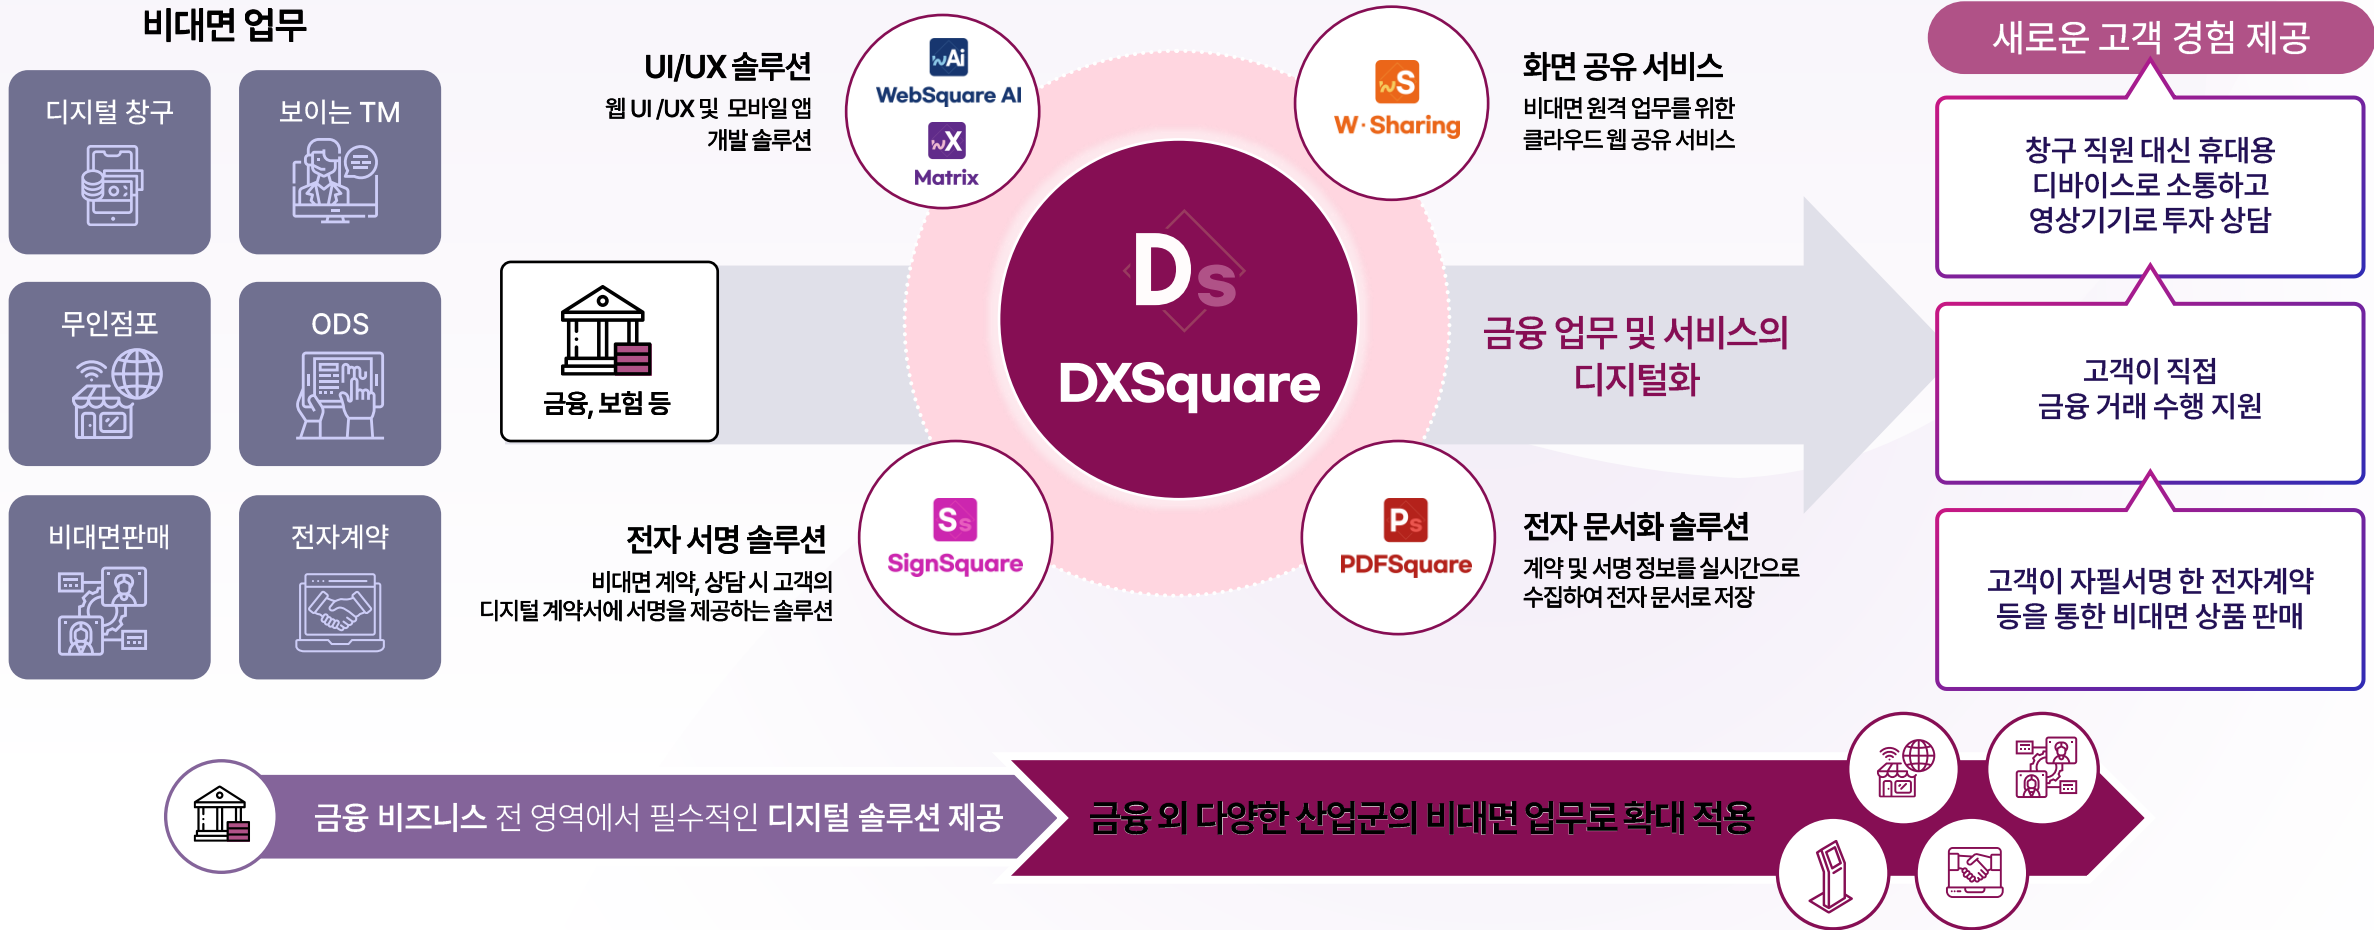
비대면 업무

디지털 창구

보이는 TM

무인점포

ODS

비대면판매

전자계약

UI/UX 솔루션
웹 UI/UX 및 모바일 앱 개발 솔루션

WebSquare AI
Matrix

W·Sharing

화면 공유 서비스
비대면 원격 업무를 위한 클라우드 웹 공유 서비스

금융, 보험 등

Ds
DXSquare

금융 업무 및 서비스의 디지털화

전자 서명 솔루션
비대면 계약, 상담 시 고객의 디지털 계약서에 서명을 제공하는 솔루션

SignSquare

PDFSquare

전자 문서화 솔루션
계약 및 서명 정보를 실시간으로 수집하여 전자 문서로 저장

새로운 고객 경험 제공

창구 직원 대신 휴대용 디바이스로 소통하고 영상기기로 투자 상담

고객이 직접 금융 거래 수행 지원

고객이 자필서명 한 전자계약 등을 통한 비대면 상품 판매

금융 비즈니스 전 영역에서 필수적인 디지털 솔루션 제공

금융 외 다양한 산업군의 비대면 업무로 확대 적용